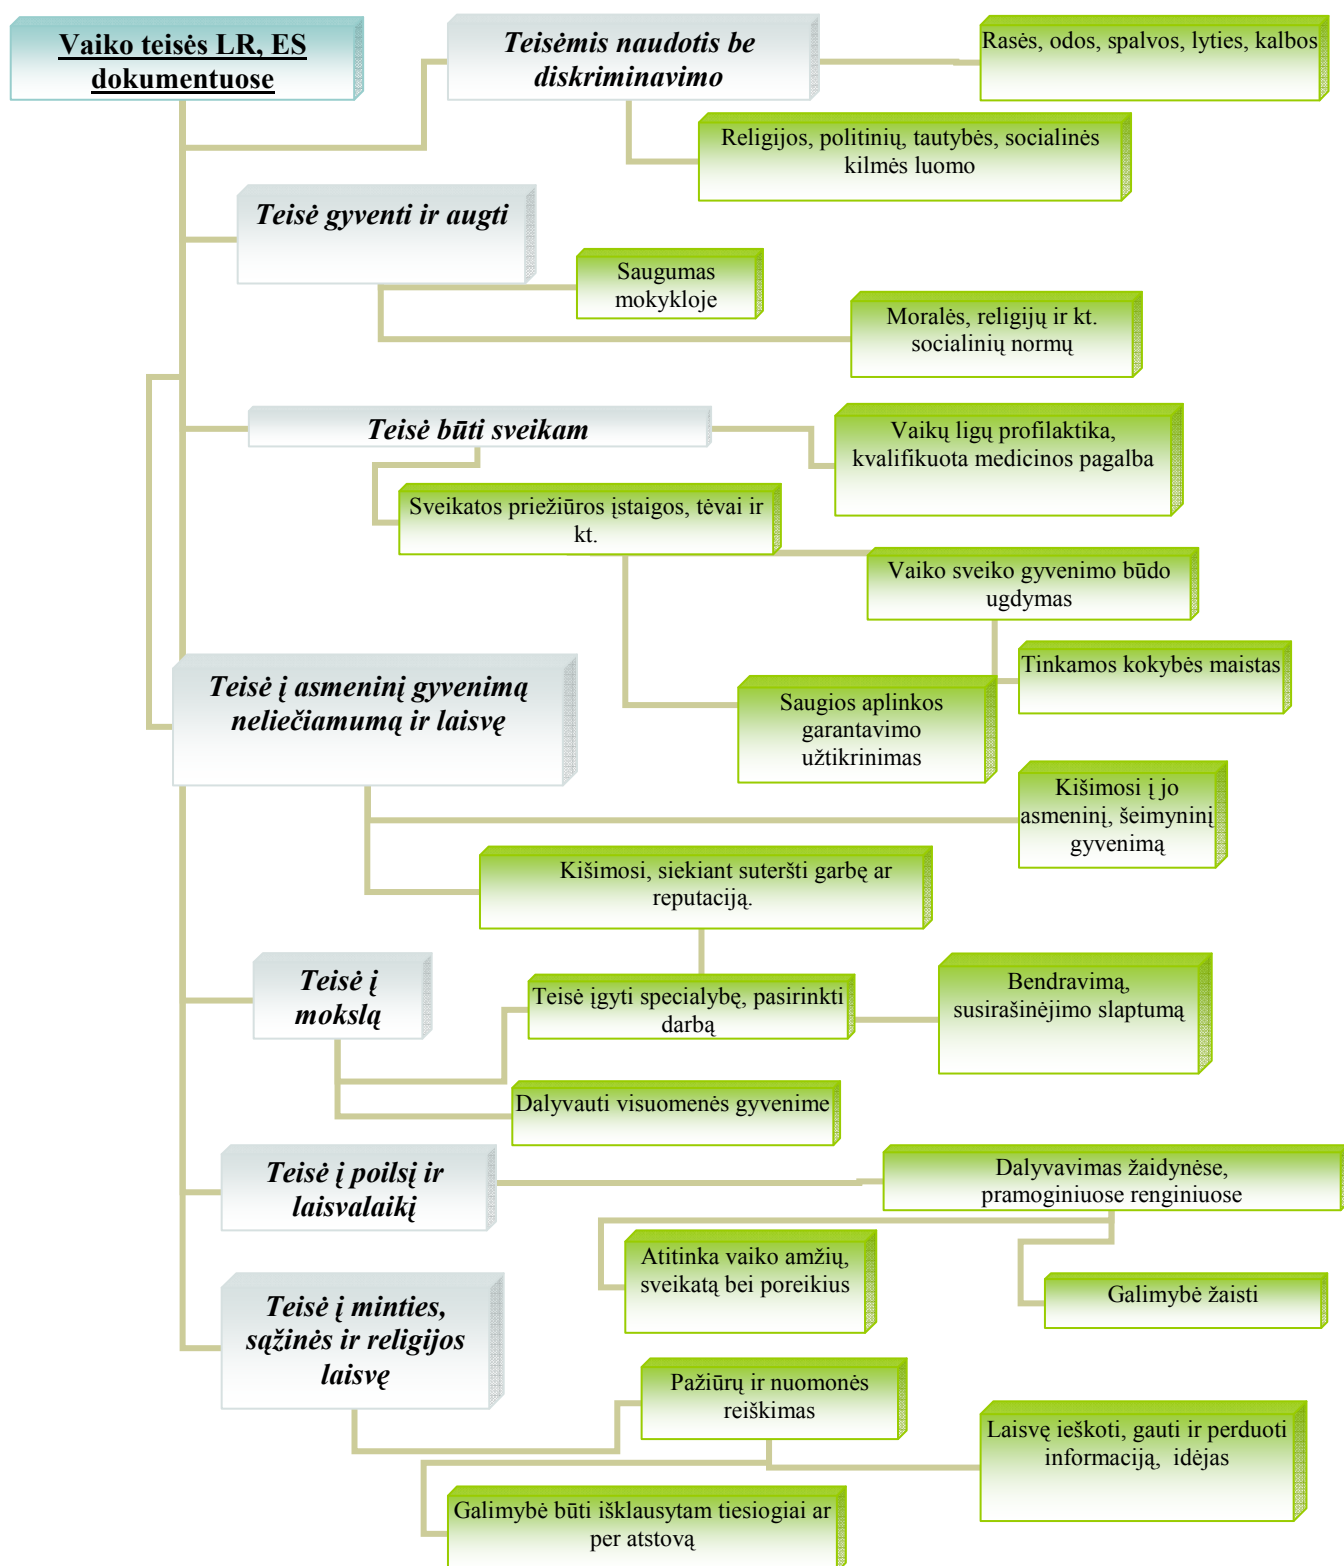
Vaiko teisės LR, ES dokumentuose

Teisėmis naudotis be diskriminavimo

Rasės, odos, spalvos, lyties, kalbos

Religijos, politinių, tautybės, socialinės kilmės luomo

Teisė gyventi ir augti

Saugumas mokykloje

Moralės, religijų ir kt. socialinių normų

Teisė būti sveikam

Vaikų ligų profilaktika, kvalifikuota medicinos pagalba

Sveikatos priežiūros įstaigos, tėvai ir kt.

Vaiko sveiko gyvenimo būdo ugdymas

Tinkamos kokybės maistas

Teisė į asmeninį gyvenimą neliečiamumą ir laisvę

Saugios aplinkos garantavimo užtikrinimas

Kišimosi į jo asmeninį, šeimyninį gyvenimą

Kišimosi, siekiant suteršti garbę ar reputaciją.

Teisė į mokslą

Teisė įgyti specialybę, pasirinkti darbą

Bendravimą, susirašinėjimo slaptumą

Dalyvauti visuomenės gyvenime

Teisė į poilsį ir laisvalaikį

Dalyvavimas žaidynėse, pramoginiuose renginiuose

Atitinka vaiko amžių, sveikatą bei poreikius

Galimybė žaisti

Teisė į minties, sąžinės ir religijos laisvę

Pažiūrų ir nuomonės reiškimas

Laisvę ieškoti, gauti ir perduoti informaciją, idėjas

Galimybė būti išklausytam tiesiogiai ar per atstovą